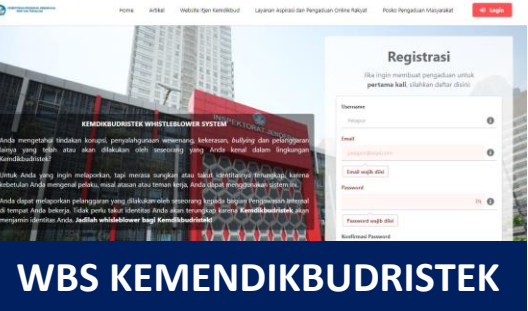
Home Artikel Website Itjen Kemendikbud Layanan Aspirasi dan Pengaduan Online Rakyat Posko Pengaduan Masyarakat Login

KEMENDIKBUDRISTEK WHISTLEBLOWER SYSTEM

Anda mengetahui tindakan korupsi, penyalahgunaan wewenang, kekerasan, bullying dan pelanggaran lainnya yang telah atau akan dilakukan oleh seseorang yang Anda kenal dalam lingkungan Kemendikbudristek?

Untuk Anda yang ingin melaporkan, tapi merasa sungkan atau takut identitasnya terungkap, karena kebetulan Anda mengenal pelaku, misal atasan atau teman kerja, Anda dapat menggunakan sistem ini.

Anda dapat melaporkan pelanggaran yang dilakukan oleh seseorang kepada bagian Pengawasan Internal di tempat Anda bekerja. Tidak perlu takut identitas Anda akan terungkap karena Kemendikbudristek akan menjamin identitas Anda. Jadilah whistleblower bagi Kemendikbudristek!

Registrasi

Jika ingin membuat pengaduan untuk pertama kali, silahkan daftar disini

Username

Email

Email wajib diisi

Password

Password wajib diisi

Konfirmasi Password

WBS KEMENDIKBUDRISTEK